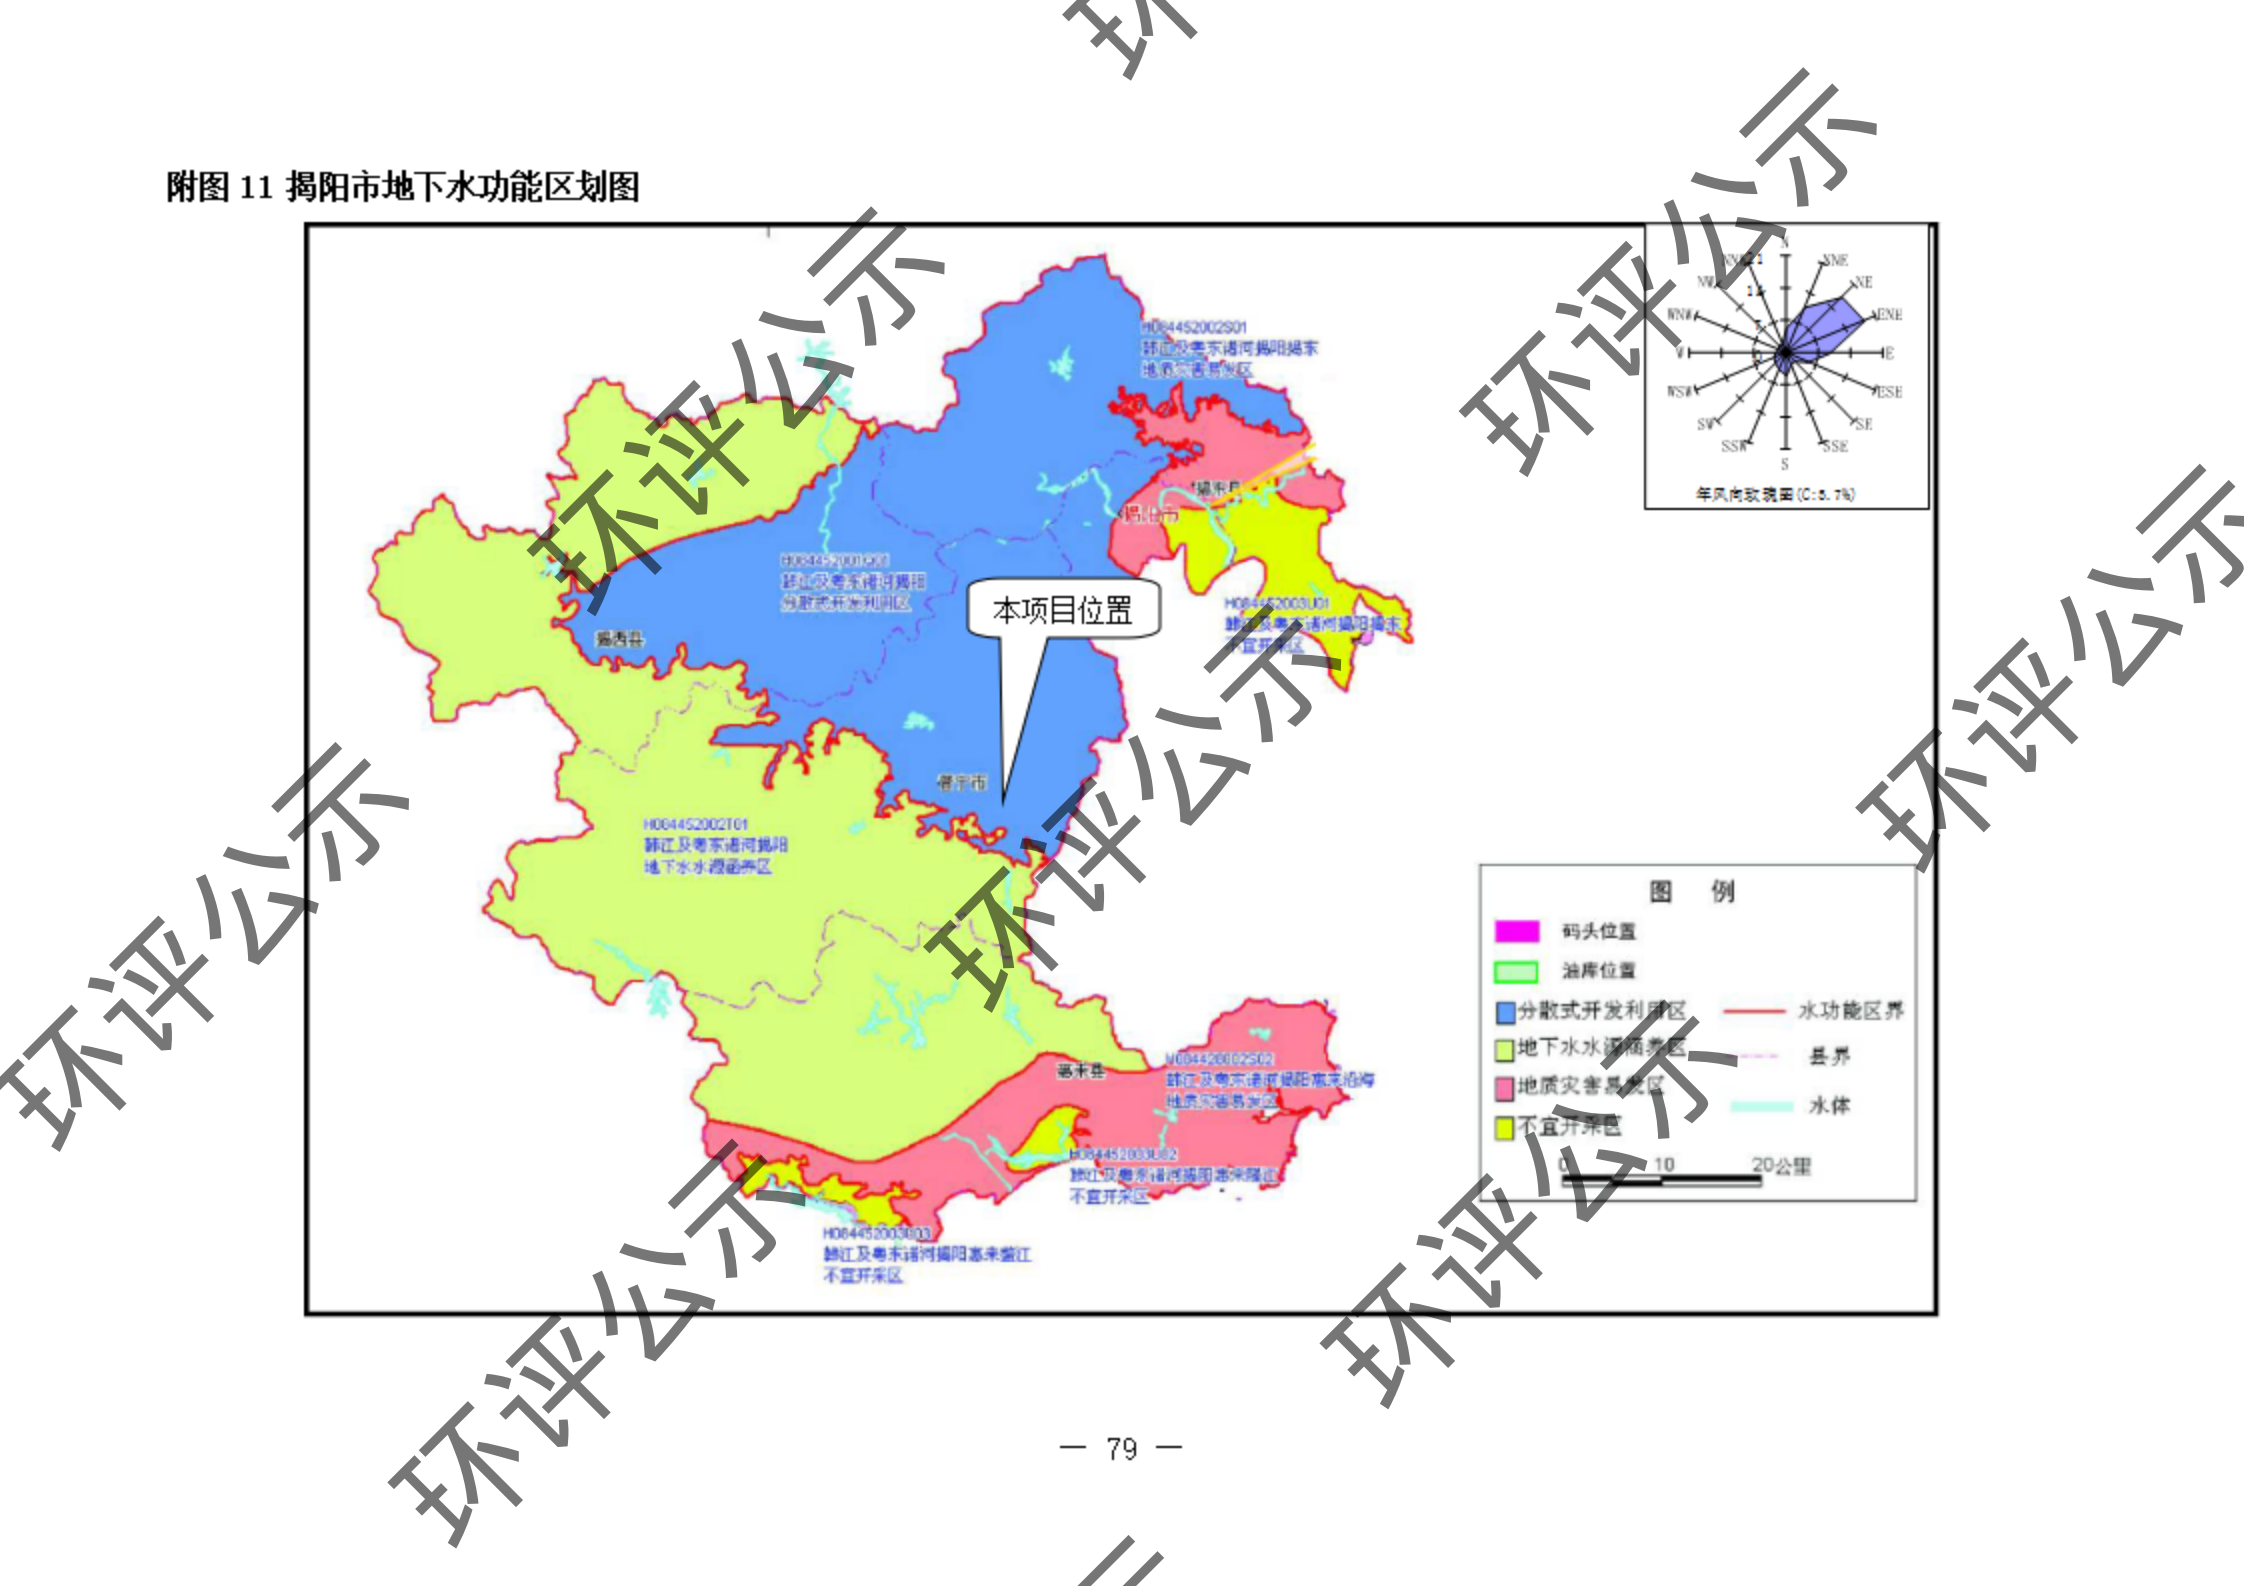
附图 11 揭阳市地下水功能区划图

N
NNE
NE
ENE
E
ESE
SE
SSE
S
SSW
SW
WSW
W
WNW
NW
NNW
年风向玫瑰图(C:5.7%)

H084452002S01
韩江及粤东诸河揭阳揭东
地质灾害易发区

揭东县
揭阳市

H084452001S01
韩江及粤东诸河揭阳
分散式开发利用区

本项目位置

H084452003U01
韩江及粤东诸河揭阳揭东
不宜开采区

揭西县

普宁市

H084452002T01
韩江及粤东诸河揭阳
地下水水源涵养区

惠来县

H084452002S02
韩江及粤东诸河揭阳惠来沿海
地质灾害易发区

H084452003U02
韩江及粤东诸河揭阳惠来隆江
不宜开采区

H084452003U03
韩江及粤东诸河揭阳惠来蛰江
不宜开采区

图 例
码头位置
油库位置
分散式开发利用区
地下水水源涵养区
地质灾害易发区
不宜开采区
水功能区界
县界
水体
0 10 20公里

环评公示
环评公示
环评公示
环评公示
环评公示
环评公示
环评公示
环评公示

— 79 —